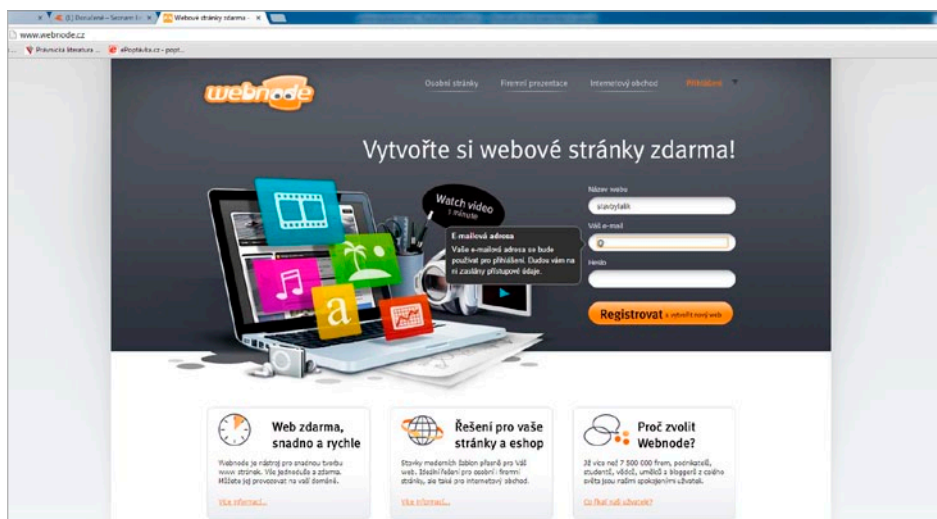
(1) Doručené – Seznam E
Webové stránky zdarma
www.webnode.cz
Právnická literatura
ePoptávka.cz - popt...

webnode
Osobní stránky
Firemní prezentace
Internetový obchod
Přihlášení

Vytvořte si webové stránky zdarma!

Watch video
1 minute

Název webu
slavbytalik
Váš e-mail
Heslo

E-mailová adresa
Vaše e-mailová adresa se bude používat pro přihlášení. Budou vám na ni zaslány přístupové údaje.

Registrovat a vytvořit nový web

Web zdarma, snadno a rychle
Webnode je nástroj pro snadnou tvorbu www stránek. Vše jednoduše a zdarma. Můžete jej provozovat na vaší doméně.
Více informací...

Řešení pro vaše stránky a eshop
Stovky moderních šablon přesně pro Váš web. Ideální řešení pro osobní i firemní stránky, ale také pro internetový obchod.
Více informací...

Proč zvolit Webnode?
Již více než 7 500 000 firem, podnikatelů, studentů, vědců, umělců a bloggerů z celého světa jsou našimi spokojenými uživateli.
Co říkají naši uživatelé?